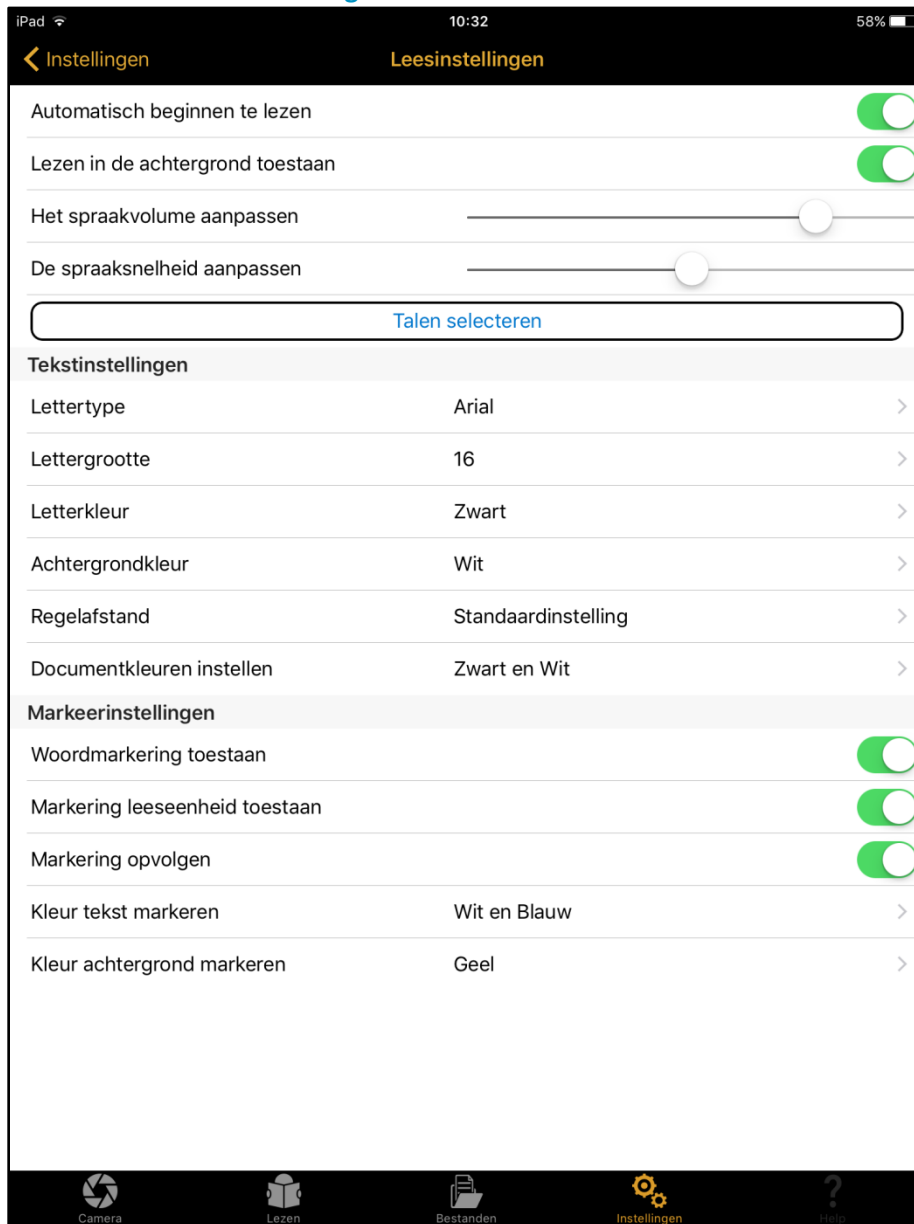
iPad 10:32 58%

Instellingen Leesinstellingen

Automatisch beginnen te lezen

Lezen in de achtergrond toestaan

Het spraakvolume aanpassen

De spraaksnelheid aanpassen

Talen selecteren

Tekstinstellingen

| | |
|---|---|
| Lettertype | Arial |
| Lettergrootte | 16 |
| Letterkleur | Zwart |
| Achtergrondkleur | Wit |
| Regelafstand | Standaardinstelling |
| Documentkleuren instellen | Zwart en Wit |

Markeerinstellingen

Woordmarkering toestaan

Markering leeseenheid toestaan

Markering opvolgen

| | |
|---|---|
| Kleur tekst markeren | Wit en Blauw |
| Kleur achtergrond markeren | Geel |

Camera Lezen Bestanden Instellingen Help